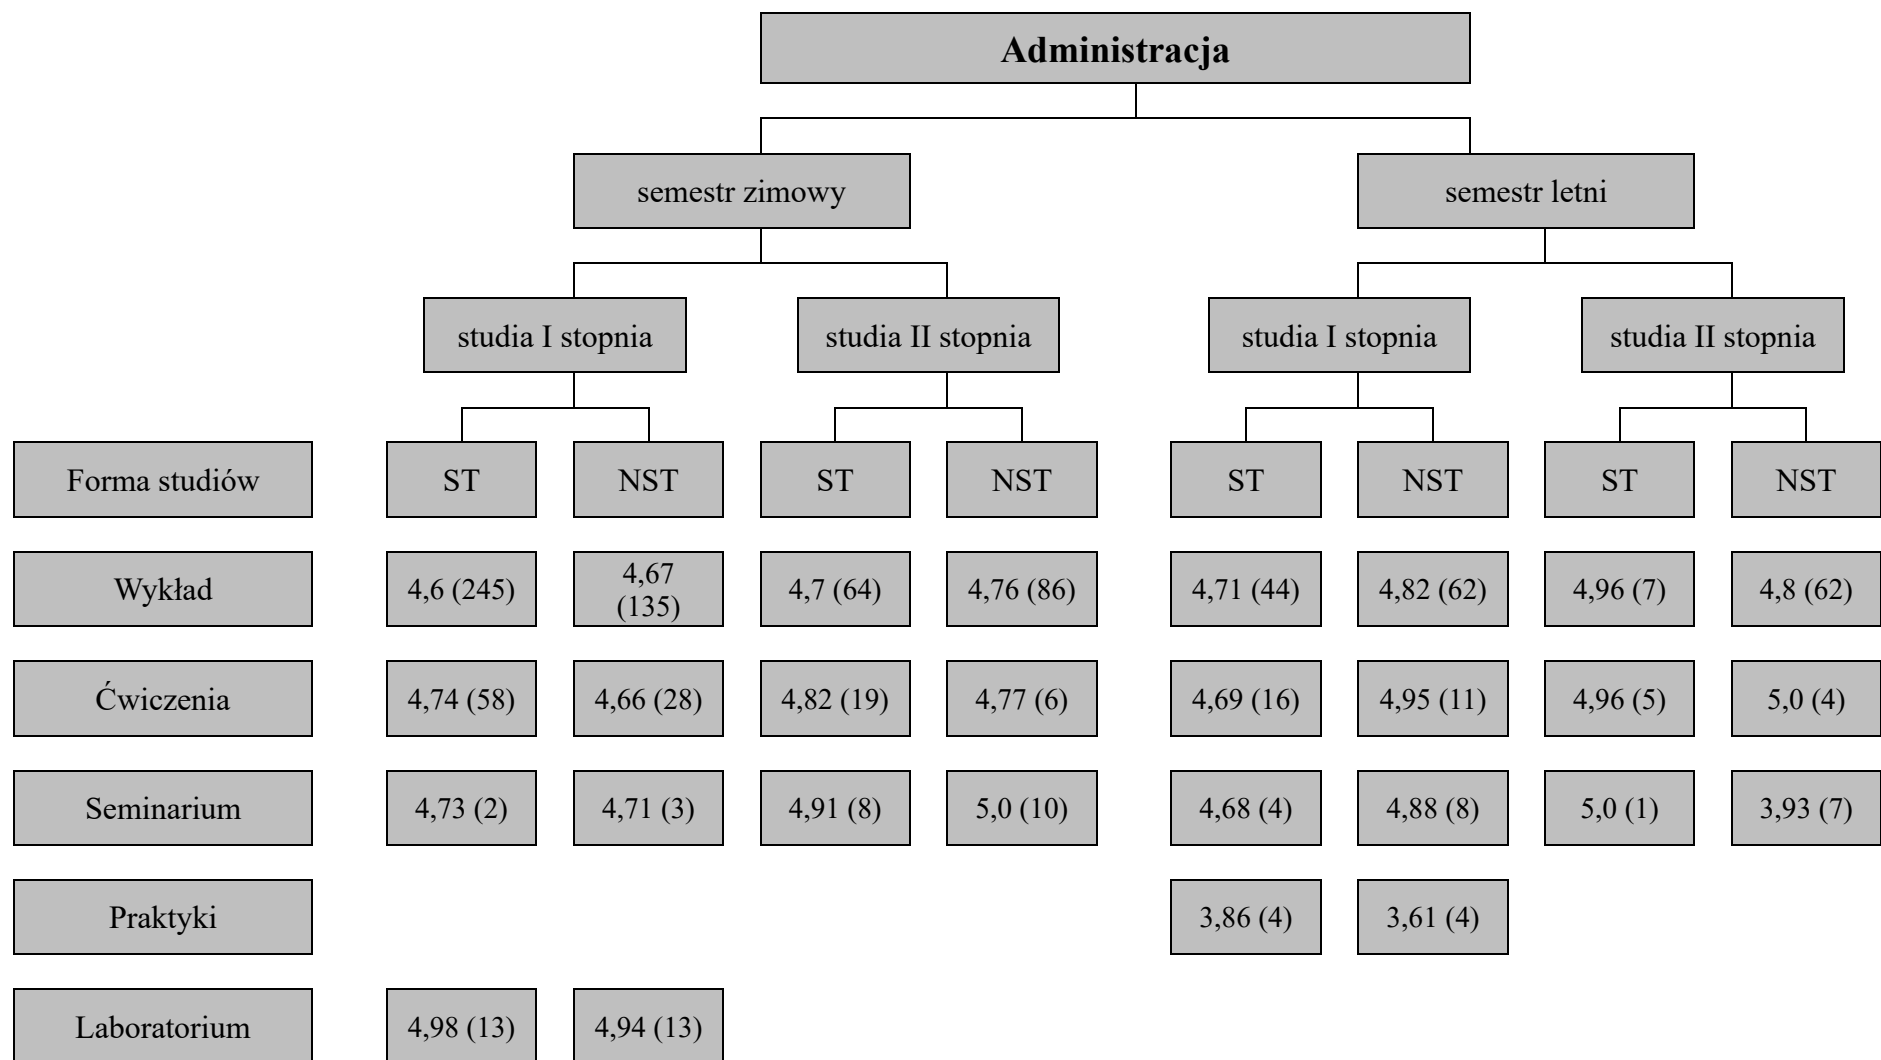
Administracja

semestr zimowy

semestr letni

studia I stopnia

studia II stopnia

studia I stopnia

studia II stopnia

| Forma studiów | ST | NST | ST | NST | ST | NST | ST | NST |
|---|---|---|---|---|---|---|---|---|
| Wykład | 4,6 (245) | 4,67 (135) | 4,7 (64) | 4,76 (86) | 4,71 (44) | 4,82 (62) | 4,96 (7) | 4,8 (62) |
| Ćwiczenia | 4,74 (58) | 4,66 (28) | 4,82 (19) | 4,77 (6) | 4,69 (16) | 4,95 (11) | 4,96 (5) | 5,0 (4) |
| Seminarium | 4,73 (2) | 4,71 (3) | 4,91 (8) | 5,0 (10) | 4,68 (4) | 4,88 (8) | 5,0 (1) | 3,93 (7) |
| Praktyki | | | | | 3,86 (4) | 3,61 (4) | | |
| Laboratorium | 4,98 (13) | 4,94 (13) | | | | | | |